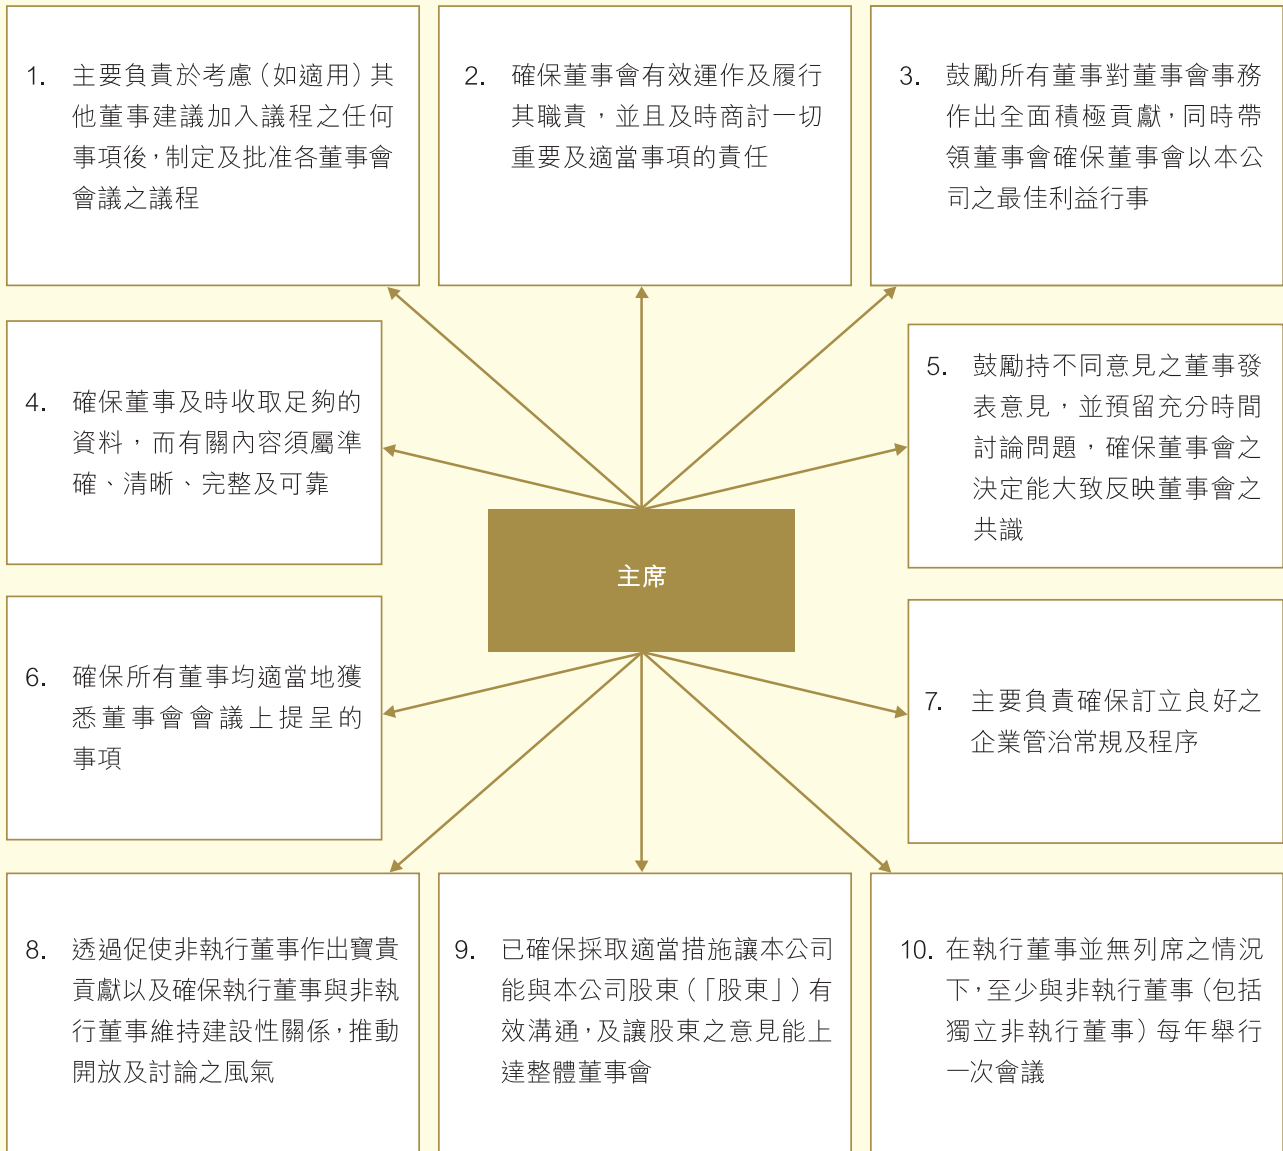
1. 主要負責於考慮（如適用）其他董事建議加入議程之任何事項後，制定及批准各董事會會議之議程

2. 確保董事會有效運作及履行其職責，並且及時商討一切重要及適當事項的責任

3. 鼓勵所有董事對董事會事務作出全面積極貢獻，同時帶領董事會確保董事會以本公司之最佳利益行事

4. 確保董事及時收取足夠的資料，而有關內容須屬準確、清晰、完整及可靠

5. 鼓勵持不同意見之董事發表意見，並預留充分時間討論問題，確保董事會之決定能大致反映董事會之共識

主席

6. 確保所有董事均適當地獲悉董事會會議上提呈的事項

7. 主要負責確保訂立良好之企業管治常規及程序

8. 透過促使非執行董事作出寶貴貢獻以及確保執行董事與非執行董事維持建設性關係，推動開放及討論之風氣

9. 已確保採取適當措施讓本公司能與本公司股東（「股東」）有效溝通，及讓股東之意見能上達整體董事會

10. 在執行董事並無列席之情況下，至少與非執行董事（包括獨立非執行董事）每年舉行一次會議